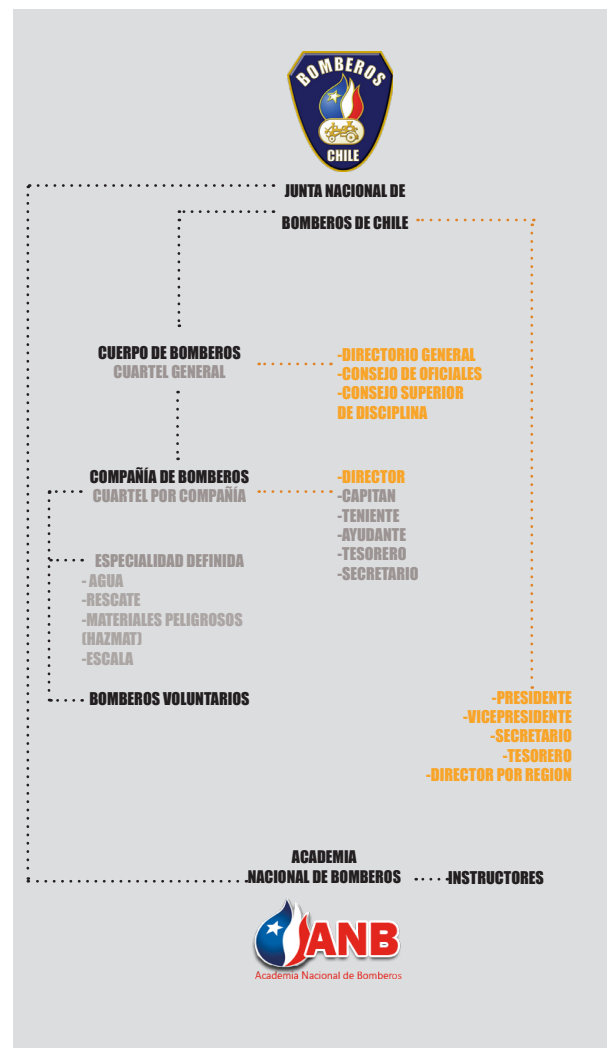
BOMBEROS
CHILE

JUNTA NACIONAL DE
BOMBEROS DE CHILE

CUERPO DE BOMBEROS
CUARTEL GENERAL

-DIRECTORIO GENERAL
-CONSEJO DE OFICIALES
-CONSEJO SUPERIOR DE DISCIPLINA

COMPAÑÍA DE BOMBEROS
CUARTEL POR COMPAÑIA

-DIRECTOR
-CAPITAN
-TENIENTE
-AYUDANTE
-TESORERO
-SECRETARIO

ESPECIALIDAD DEFINIDA
- AGUA
-RESCATE
-MATERIALES PELIGROSOS (HAZMAT)
-ESCALA

BOMBEROS VOLUNTARIOS

-PRESIDENTE
-VICEPRESIDENTE
-SECRETARIO
-TESORERO
-DIRECTOR POR REGION

ACADEMIA
NACIONAL DE BOMBEROS

INSTRUCTORES

ANB
Academia Nacional de Bomberos